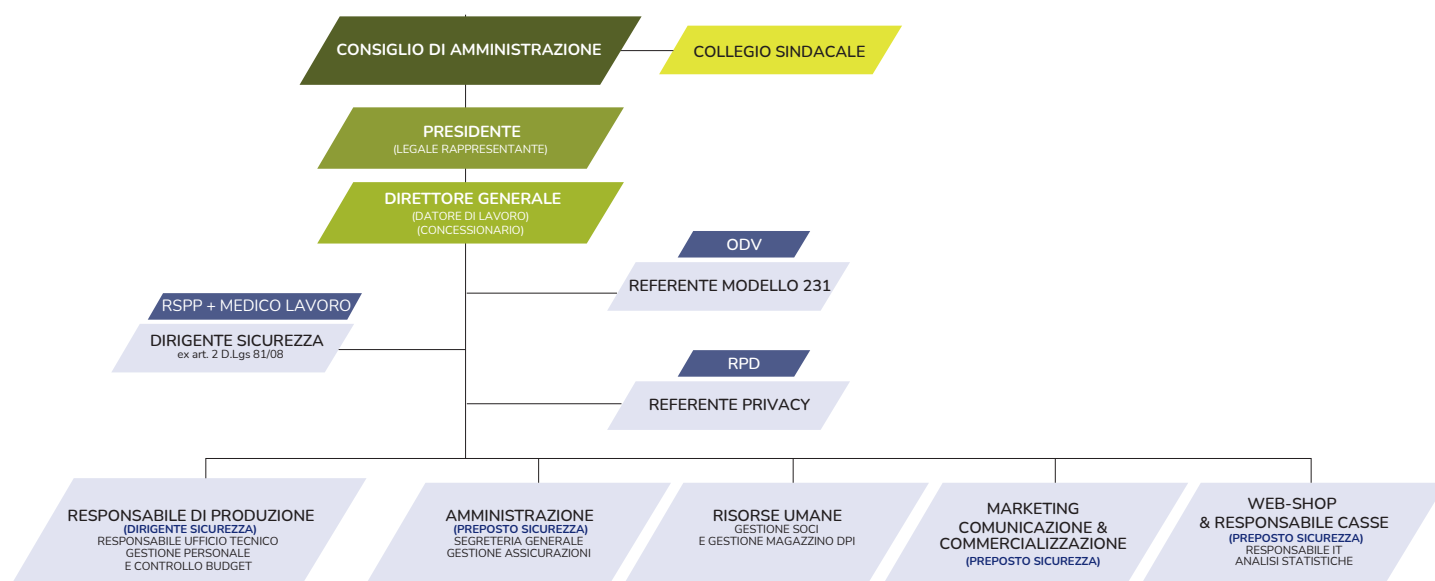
CONSIGLIO DI AMMINISTRAZIONE

COLLEGIO SINDACALE

PRESIDENTE
(LEGALE RAPPRESENTANTE)

DIRETTORE GENERALE
(DATORE DI LAVORO)
(CONCESSIONARIO)

ODV

REFERENTE MODELLO 231

RSPP + MEDICO LAVORO

DIRIGENTE SICUREZZA
ex art. 2 D.Lgs 81/08

RPD

REFERENTE PRIVACY

RESPONSABILE DI PRODUZIONE
(DIRIGENTE SICUREZZA)
RESPONSABILE UFFICIO TECNICO
GESTIONE PERSONALE
E CONTROLLO BUDGET

AMMINISTRAZIONE
(PREPOSTO SICUREZZA)
SEGRETERIA GENERALE
GESTIONE ASSICURAZIONI

RISORSE UMANE
GESTIONE SOCI
E GESTIONE MAGAZZINO DPI

MARKETING
COMUNICAZIONE &
COMMERCIALIZZAZIONE
(PREPOSTO SICUREZZA)

WEB-SHOP
& RESPONSABILE CASSE
(PREPOSTO SICUREZZA)
RESPONSABILE IT
ANALISI STATISTICHE